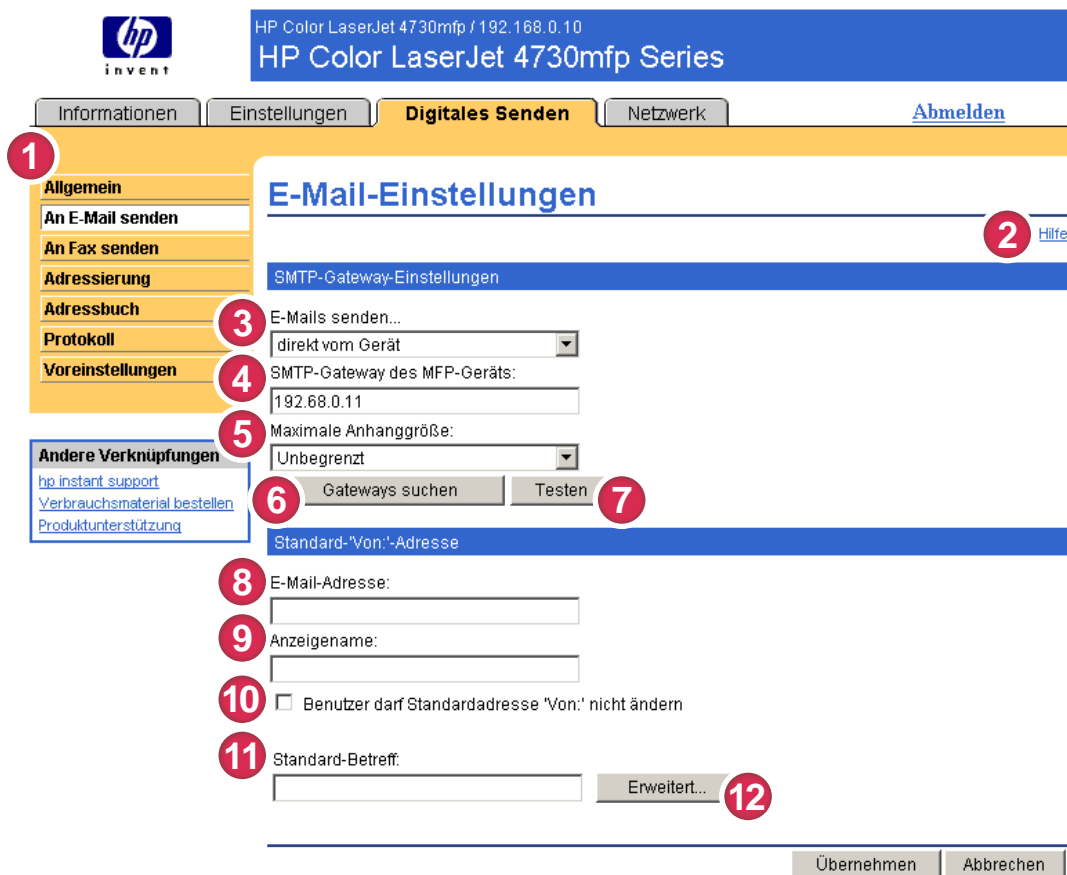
hp invent

HP Color LaserJet 4730mfp / 192.168.0.10
HP Color LaserJet 4730mfp Series

Informationen | Einstellungen | Digitales Senden | Netzwerk
Abmelden

1
Allgemein
An E-Mail senden
An Fax senden
Adressierung
Adressbuch
Protokoll
Voreinstellungen

Andere Verknüpfungen
hp instant support
Verbrauchsmaterial bestellen
Produktunterstützung

E-Mail-Einstellungen

2 Hilfe

SMTP-Gateway-Einstellungen

3 E-Mails senden...
direkt vom Gerät

4 SMTP-Gateway des MFP-Geräts:
192.68.0.11

5 Maximale Anhanggröße:
Unbegrenzt

6 Gateways suchen
Testen 7

Standard-'Von:'-Adresse

8 E-Mail-Adresse:

9 Anzeigename:

10 Benutzer darf Standardadresse 'Von:' nicht ändern

11 Standard-Betreff:

Erweitert... 12

Übernehmen
Abbrechen